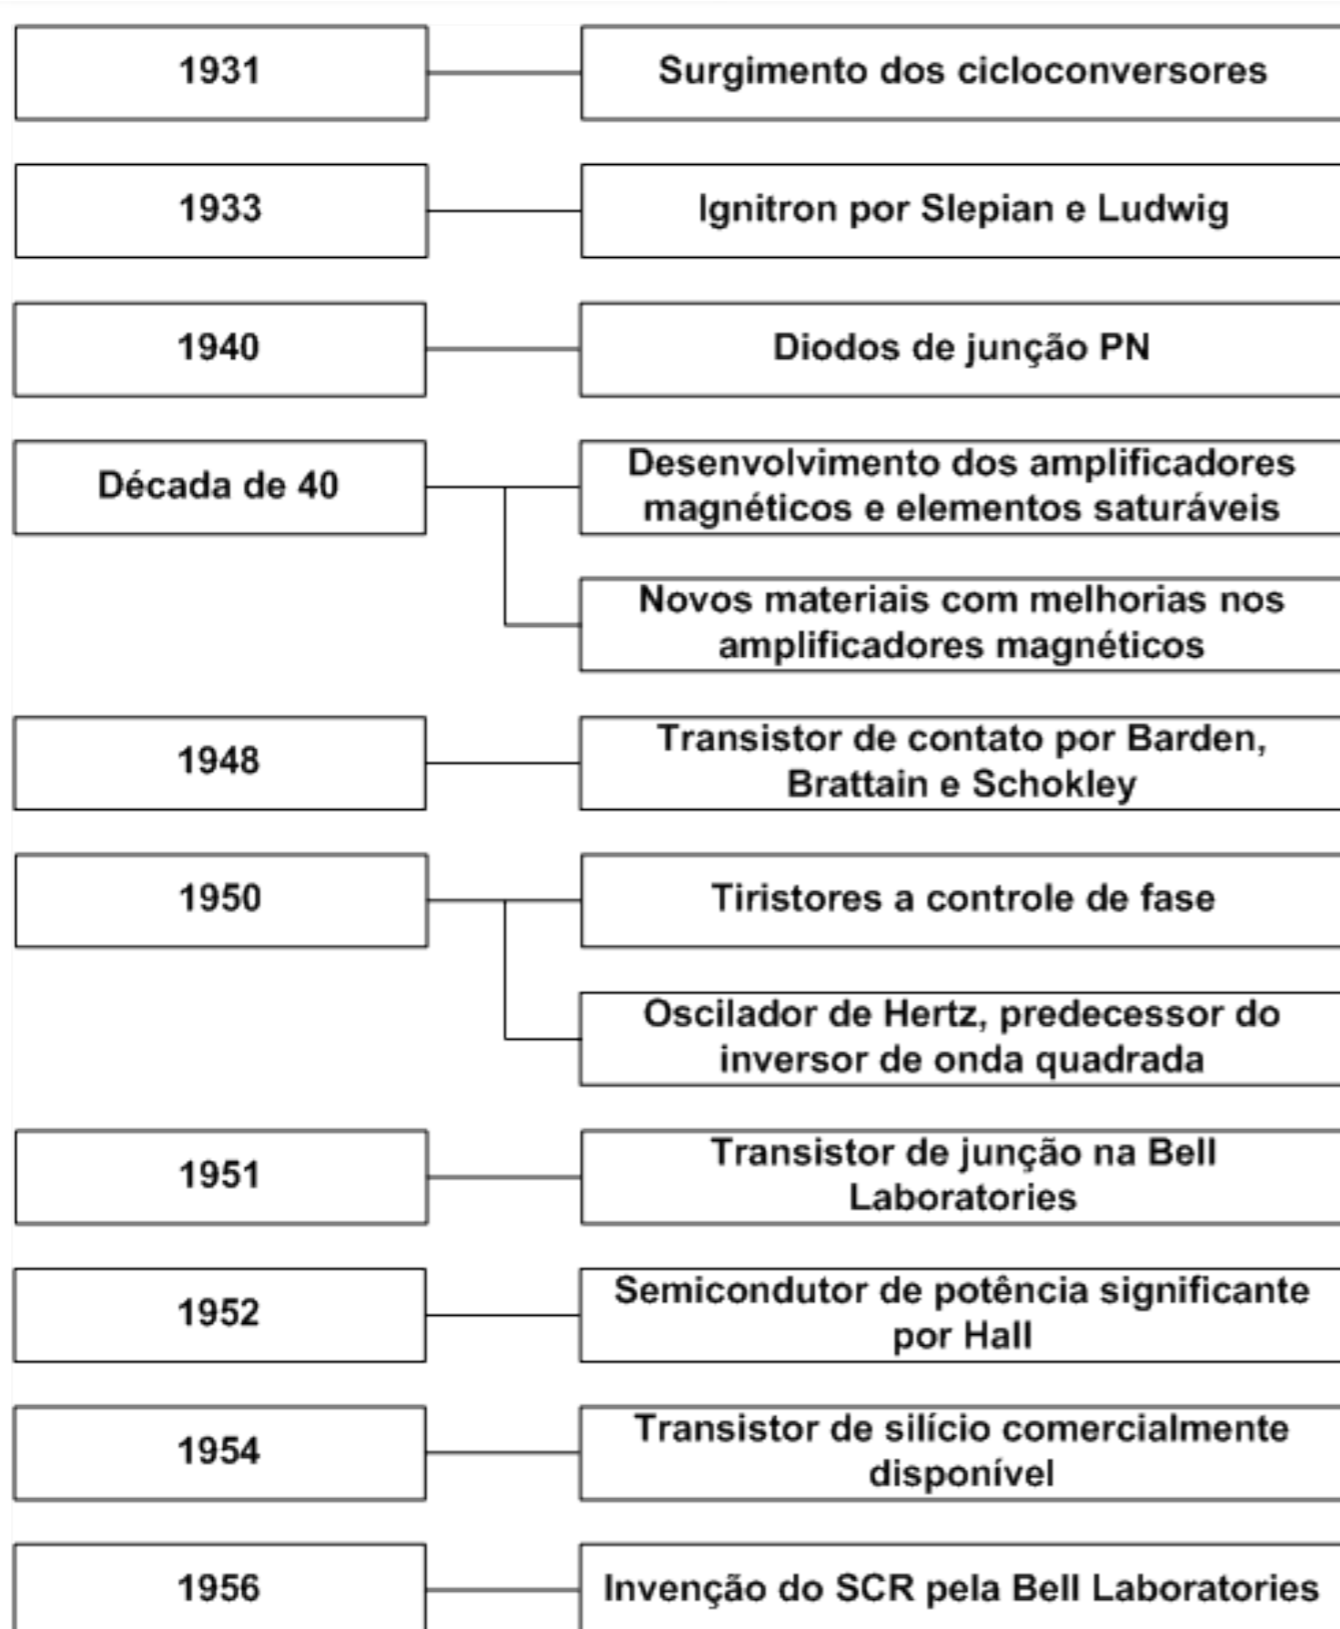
1931

Surgimento dos cicloconversores

1933

Ignitron por Slepian e Ludwig

1940

Diodos de junção PN

Década de 40

Desenvolvimento dos amplificadores magnéticos e elementos saturáveis

Novos materiais com melhorias nos amplificadores magnéticos

1948

Transistor de contato por Barden, Brattain e Schokley

1950

Tiristores a controle de fase

Oscilador de Hertz, predecessor do inversor de onda quadrada

1951

Transistor de junção na Bell Laboratories

1952

Semicondutor de potência significante por Hall

1954

Transistor de silício comercialmente disponível

1956

Invenção do SCR pela Bell Laboratories